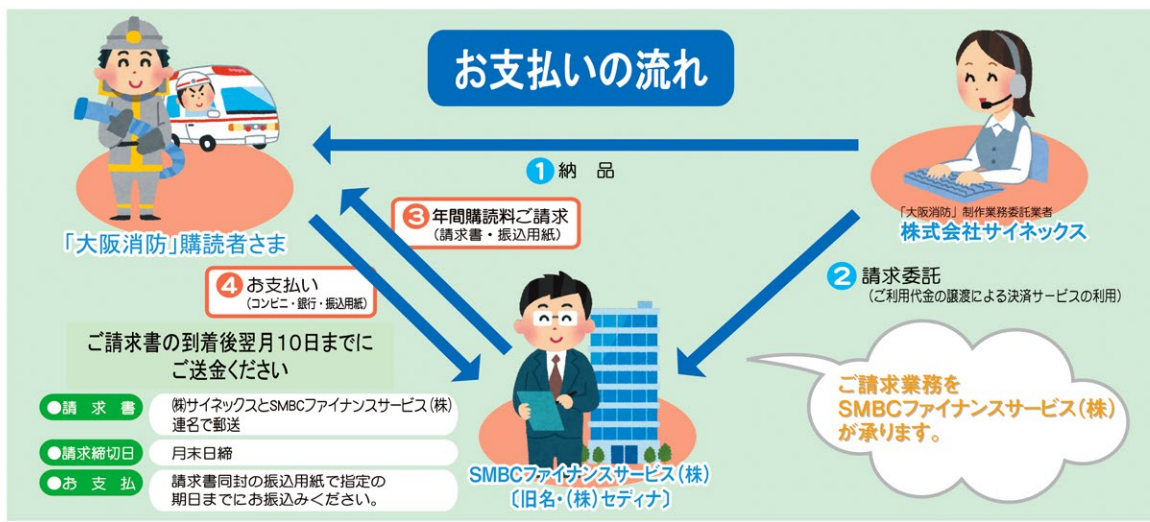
お支払いの流れ

1 納　品

「大阪消防」購読者さま

「大阪消防」制作業務委託業者
株式会社サイネックス

3 年間購読料ご請求
（請求書・振込用紙）

4 お支払い
（コンビニ・銀行・振込用紙）

2 請求委託
（ご利用代金の譲渡による決済サービスの利用）

ご請求書の到着後翌月10日までにご送金ください

| ●請求書 | ㈱サイネックスとSMBCファイナンスサービス（株）連名で郵送 |
|---|---|
| ●請求締切日 | 月末日締 |
| ●お支払 | 請求書同封の振込用紙で指定の期日までにお振込みください。 |

ご請求業務をSMBCファイナンスサービス（株）が承ります。

SMBCファイナンスサービス（株）
〔旧名・（株）セディナ〕